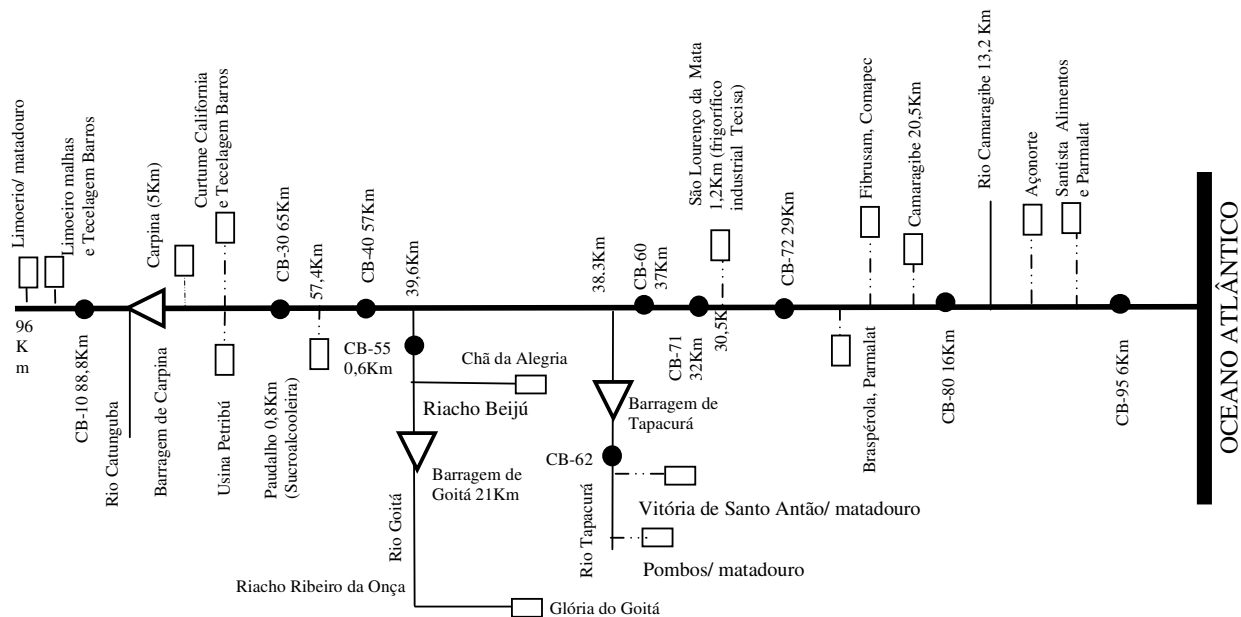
Limoerio/ matadouro

Limoeiro malhas e Tecelagem Barros

96 K m

CB-10 88,8Km

Rio Catunguba

Carpina (5Km)

Barragem de Carpina

Curtume California e Tecelagem Barros

Usina Petribú

CB-30 65Km

Paudalho 0,8Km (Sucroalcooleira)

57,4Km

CB-40 57Km

CB-55 0,6Km

39,6Km

Chã da Alegria

Riacho Beijú

Barragem de Goitá 21Km

Rio Goitá

Riacho Ribeiro da Onça

Glória do Goitá

38,3Km

Barragem de Tapacurá

CB-62

Vitória de Santo Antão/ matadouro

Rio Tapacurá

Pombos/ matadouro

CB-60 37Km

CB-71 32Km

São Lourenço da Mata 1,2Km (frigorífico industrial Tecisa)

30,5K

CB-72 29Km

Braspérola, Parmalat

Fibrusam, Comapec

Camaragibe 20,5Km

CB-80 16Km

Rio Camaragibe 13,2 Km

Açonorte

Santista Alimentos e Parmalat

CB-95 6Km

OCEANO ATLÂNTICO